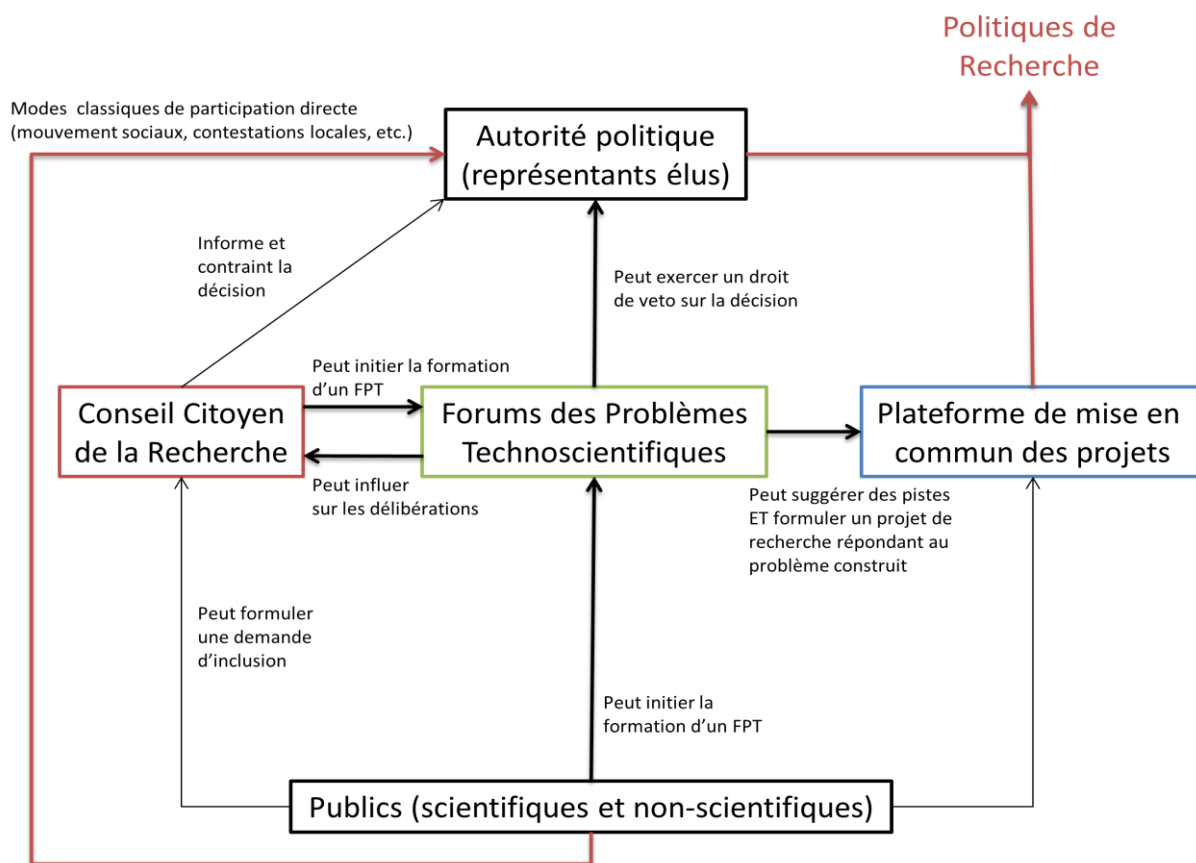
Politiques de Recherche

Modes classiques de participation directe (mouvement sociaux, contestations locales, etc.)

Autorité politique (représentants élus)

Informe et contraint la décision

Peut exercer un droit de veto sur la décision

Peut initier la formation d'un FPT

Conseil Citoyen de la Recherche

Forums des Problèmes Technoscientifiques

Plateforme de mise en commun des projets

Peut influer sur les délibérations

Peut suggérer des pistes ET formuler un projet de recherche répondant au problème construit

Peut formuler une demande d'inclusion

Peut initier la formation d'un FPT

Publics (scientifiques et non-scientifiques)